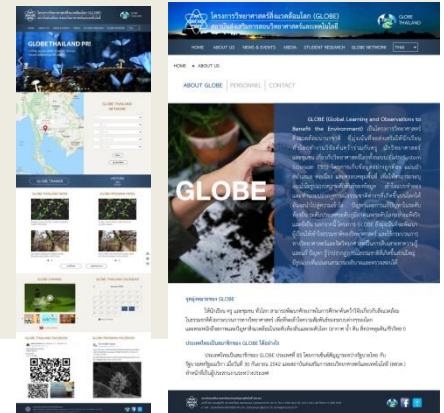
โครงการวิทยาศาสตร์สิ่งแวดล้อมโลก (GLOBE)

GLOBE THAILAND

HOME ABOUT US NEWS & EVENTS MEDIA STUDENT RESEARCH GLOBE NETWORK Thai

HOME » ABOUT US

ABOUT GLOBE | PERSONNEL | CONTACT

GLOBE

GLOBE (Global Learning and Observations to Benefit the Environment) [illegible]

GLOBE THAILAND PR!

GLOBE THAILAND NETWORK

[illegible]